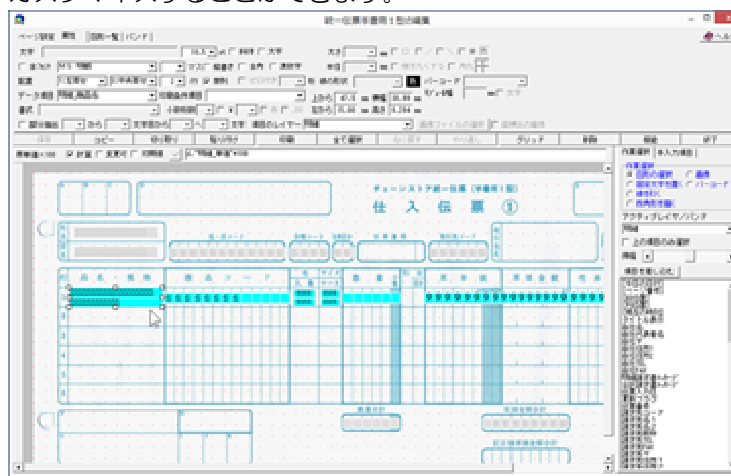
統一伝票仕入伝票 1型の編集

ページ設定 属性 印刷一覧 バンド

仕 入 伝 票 ①

チェーンストア統一伝票（伝票用1型）

商 品 名 ・ 規 格

商 品 コ ー ド

コピー

貼り付け

印刷

全て選択

グリッド

削除

終了

原価金額

売価金額

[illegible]